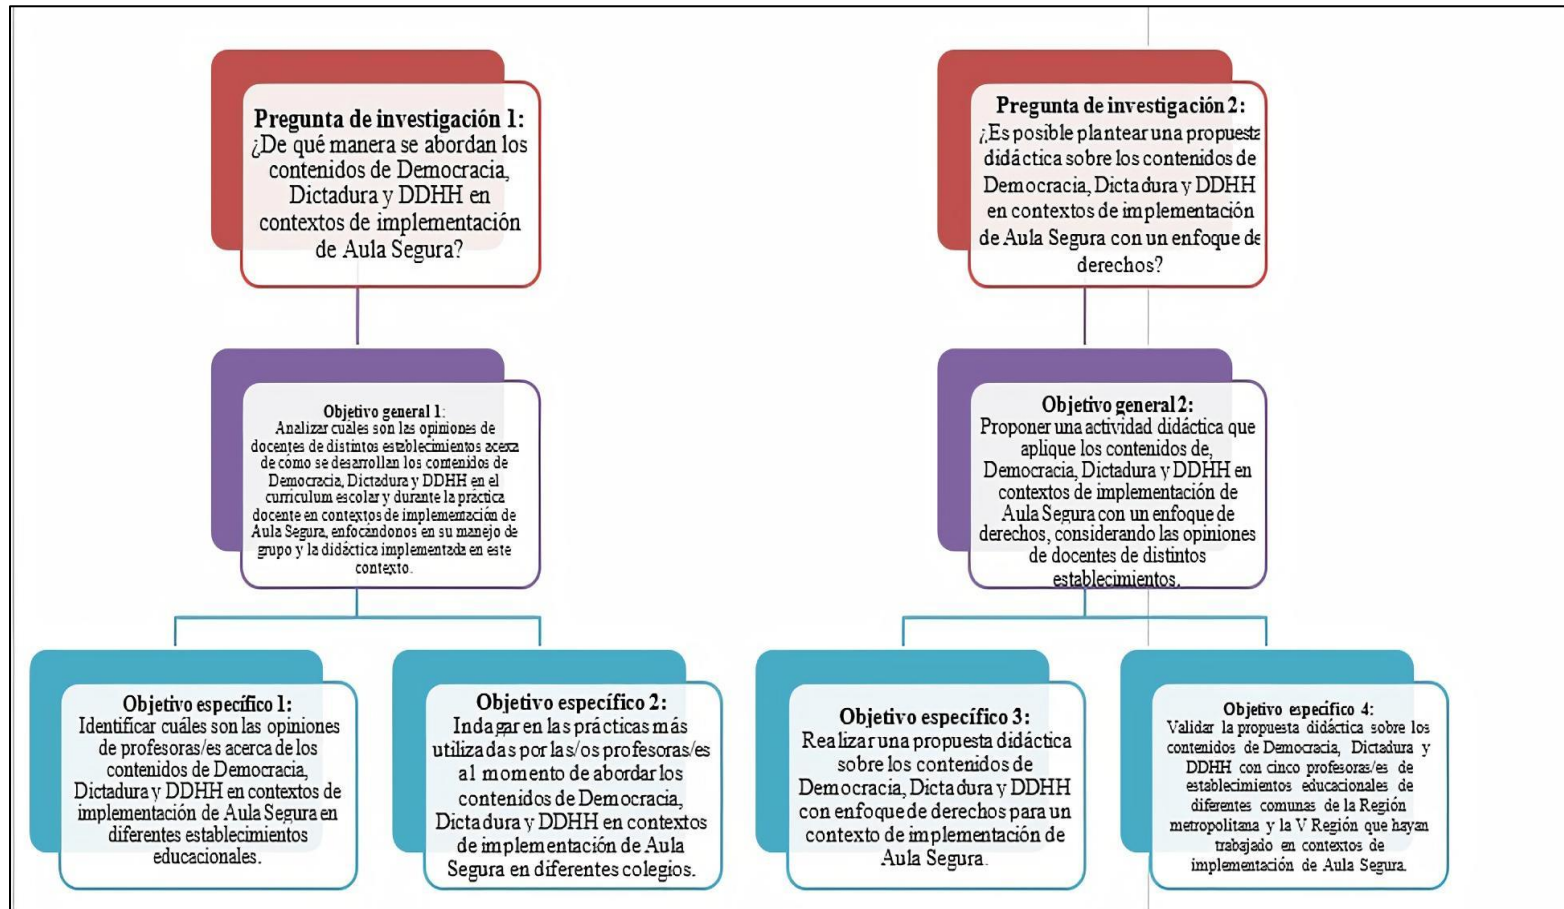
Pregunta de investigación 1:
¿De qué manera se abordan los contenidos de Democracia, Dictadura y DDHH en contextos de implementación de Aula Segura?

Objetivo general 1:
Analizar cuales son las opiniones de docentes de distintos establecimientos acerca de cómo se desarrollan los contenidos de Democracia, Dictadura y DDHH en el curriculum escolar y durante la practica docente en contextos de implementación de Aula Segura, enfocándonos en su manejo de grupo y la didáctica implementada en este contexto.

Objetivo específico 1:
Identificar cuáles son las opiniones de profesoras/es acerca de los contenidos de Democracia, Dictadura y DDHH en contextos de implementación de Aula Segura en diferentes establecimientos educacionales.

Objetivo específico 2:
Indagar en las prácticas más utilizadas por las/os profesoras/es al momento de abordar los contenidos de Democracia, Dictadura y DDHH en contextos de implementación de Aula Segura en diferentes colegios.

Pregunta de investigación 2:
¿Es posible plantear una propuesta didáctica sobre los contenidos de Democracia, Dictadura y DDHH en contextos de implementación de Aula Segura con un enfoque de derechos?

Objetivo general 2:
Proponer una actividad didáctica que aplique los contenidos de, Democracia, Dictadura y DDHH en contextos de implementación de Aula Segura con un enfoque de derechos, considerando las opiniones de docentes de distintos establecimientos.

Objetivo específico 3:
Realizar una propuesta didáctica sobre los contenidos de Democracia, Dictadura y DDHH con enfoque de derechos para un contexto de implementación de Aula Segura.

Objetivo específico 4:
Validar la propuesta didáctica sobre los contenidos de Democracia, Dictadura y DDHH con cinco profesoras/es de establecimientos educacionales de diferentes comunas de la Región metropolitana y la V Región que hayan trabajado en contextos de implementación de Aula Segura.